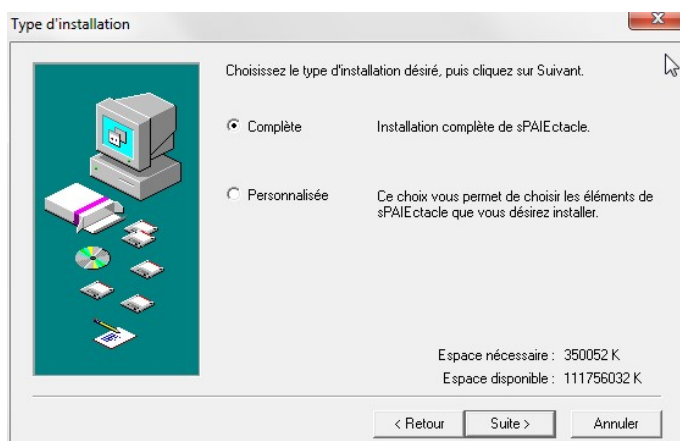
Type d'installation

Choisissez le type d'installation désiré, puis cliquez sur Suivant.

Complète

Installation complète de sPAIEctacle.

Personnalisée

Ce choix vous permet de choisir les éléments de sPAIEctacle que vous désirez installer.

Espace nécessaire : 350052 K

Espace disponible : 111756032 K

< Retour

Suite >

Annuler